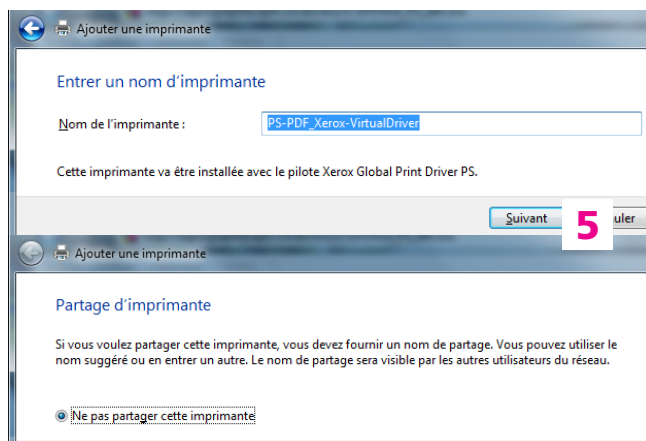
Ajouter une imprimante

Entrer un nom d'imprimante

Nom de l'imprimante : PS-PDF_Xerox-VirtualDriver

Cette imprimante va être installée avec le pilote Xerox Global Print Driver PS.

Suivant 5 uler

Ajouter une imprimante

Partage d'imprimante

Si vous voulez partager cette imprimante, vous devez fournir un nom de partage. Vous pouvez utiliser le nom suggéré ou en entrer un autre. Le nom de partage sera visible par les autres utilisateurs du réseau.

Ne pas partager cette imprimante